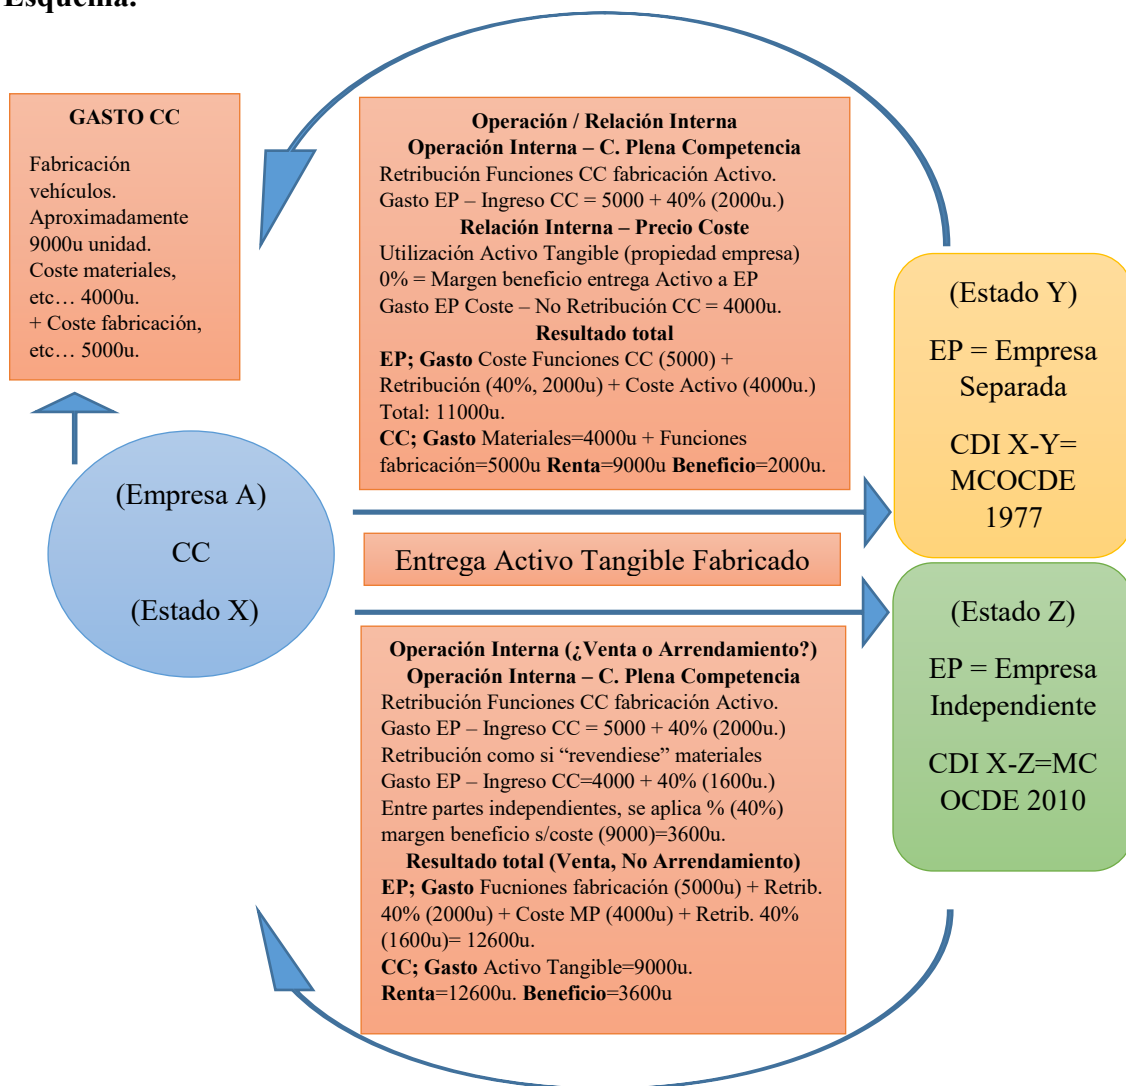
Esquema:

GASTO CC

Fabricación vehículos. Aproximadamente 9000u unidad. Coste materiales, etc… 4000u. + Coste fabricación, etc… 5000u.

Operación / Relación Interna
Operación Interna – C. Plena Competencia
Retribución Funciones CC fabricación Activo.
Gasto EP – Ingreso CC = 5000 + 40% (2000u.)
Relación Interna – Precio Coste
Utilización Activo Tangible (propiedad empresa)
0% = Margen beneficio entrega Activo a EP
Gasto EP Coste – No Retribución CC = 4000u.
Resultado total
EP; Gasto Coste Funciones CC (5000) + Retribución (40%, 2000u) + Coste Activo (4000u.) Total: 11000u.
CC; Gasto Materiales=4000u + Funciones fabricación=5000u Renta=9000u Beneficio=2000u.

(Estado Y)

EP = Empresa Separada

CDI X-Y= MCOCDE 1977

(Empresa A)

CC

(Estado X)

Entrega Activo Tangible Fabricado

(Estado Z)

EP = Empresa Independiente

CDI X-Z=MC OCDE 2010

Operación Interna (¿Venta o Arrendamiento?)
Operación Interna – C. Plena Competencia
Retribución Funciones CC fabricación Activo.
Gasto EP – Ingreso CC = 5000 + 40% (2000u.)
Retribución como si “revendiese” materiales
Gasto EP – Ingreso CC=4000 + 40% (1600u.)
Entre partes independientes, se aplica % (40%) margen beneficio s/coste (9000)=3600u.
Resultado total (Venta, No Arrendamiento)
EP; Gasto Fucniones fabricación (5000u) + Retrib. 40% (2000u) + Coste MP (4000u) + Retrib. 40% (1600u)= 12600u.
CC; Gasto Activo Tangible=9000u.
Renta=12600u. Beneficio=3600u